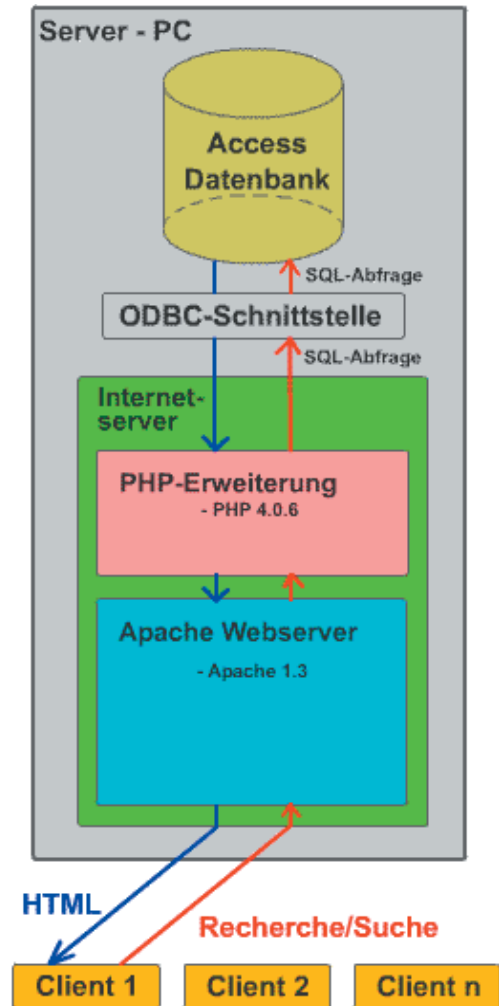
Server - PC

Access Datenbank

SQL-Abfrage

ODBC-Schnittstelle

SQL-Abfrage

Internetserver

PHP-Erweiterung
- PHP 4.0.6

Apache Webserver
- Apache 1.3

HTML

Recherche/Suche

Client 1

Client 2

Client n